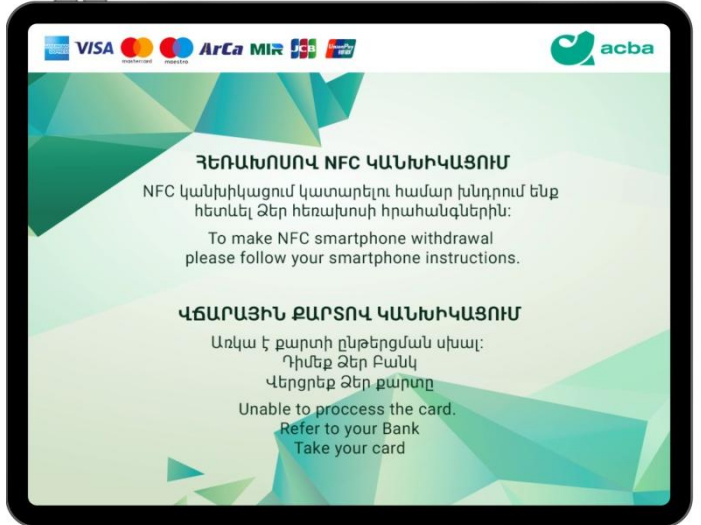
VISA mastercard maestro ArCa MIR JCB UnionPay

acba

ՀԵՌԱԽՈՍՈՎ NFC ԿԱՆԽԻԿԱՑՈՒՄ

NFC կանխիկացում կատարելու համար խնդրում ենք հետևել Ձեր հեռախոսի հրահանգներին:

To make NFC smartphone withdrawal please follow your smartphone instructions.

ՎՃԱՐԱՅԻՆ ՔԱՐՏՈՎ ԿԱՆԽԻԿԱՑՈՒՄ

Առկա է քարտի ընթերցման սխալ:
Դիմեք Ձեր Բանկ
Վերցրեք Ձեր քարտը

Unable to proccess the card.
Refer to your Bank
Take your card